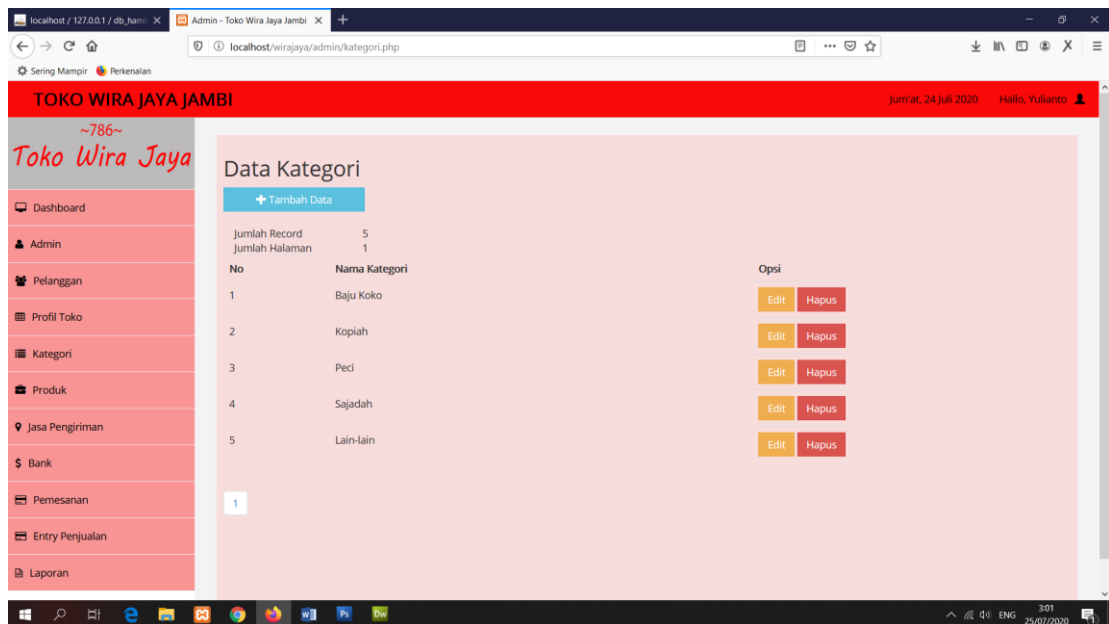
localhost / 127.0.0.1 / db_hamb ×

Admin - Toko Wira Jaya Jambi ×

localhost/wirajaya/admin/kategori.php

Sering Mampir   Perkenalan

TOKO WIRA JAYA JAMBI

Jum'at, 24 Juli 2020   Hallo, Yulianto

~786~
Toko Wira Jaya

Dashboard

Admin

Pelanggan

Profil Toko

Kategori

Produk

Jasa Pengiriman

$ Bank

Pemesanan

Entry Penjualan

Laporan

Data Kategori

+ Tambah Data

Jumlah Record 5
Jumlah Halaman 1

| No | Nama Kategori | Opsi |
|---|---|---|
| 1 | Baju Koko | Edit Hapus |
| 2 | Kopiah | Edit Hapus |
| 3 | Peci | Edit Hapus |
| 4 | Sajadah | Edit Hapus |
| 5 | Lain-lain | Edit Hapus |

1

ENG 3:01 25/07/2020